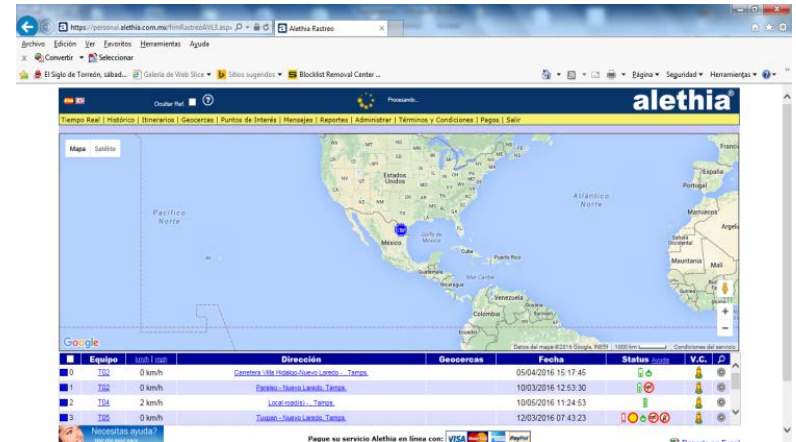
https://personal.alethia.com.mx/frmRastreoAVL3.aspx
Alethia Rastreo

Archivo Edición Ver Favoritos Herramientas Ayuda

Convertir Seleccionar

El Siglo de Torreón, sábad... Galería de Web Slice Sitios sugeridos Blocklist Removal Center ...

Página Seguridad Herramientas

Ocultar Ref. Procesando... alethia®

Tiempo Real | Histórico | Itinerarios | Geocercas | Puntos de Interés | Mensajes | Reportes | Administrar | Términos y Condiciones | Pagos | Salir

Mapa Satélite

Estados Unidos
Pacífico Norte
Atlántico Norte
Golfo de México
México
Cuba
Puerto Rico
Guatemala
Nicaragua
Mar Caribe
Venezuela
Colombia
Ecuador
Portugal
España
Marruecos
Argelia
Sahara Occidental
Mauritania
Mali
Guinea

Google
Datos del mapa ©2016 Google, INEGI 1000 km Condiciones del servicio

| | Equipo | km/h \| mph | Dirección | Geocercas | Fecha | Status Ayuda | V.C. |
|---|---|---|---|---|---|---|---|
| 0 | T02 | 0 km/h | Carretera Villa Hidalgo-Nuevo Laredo -, Tamps. | | 05/04/2016 15:17:45 | | |
| 1 | T03 | 0 km/h | Paraíso - Nuevo Laredo, Tamps. | | 10/03/2016 12:53:30 | | |
| 2 | T04 | 2 km/h | Local road(s) -, Tamps. | | 10/05/2016 11:24:53 | | |
| 3 | T05 | 0 km/h | Tuxpan - Nuevo Laredo, Tamps. | | 12/03/2016 07:43:23 | | |

Necesitas ayuda?
Paque su servicio Alethia en línea con: VISA PayPal